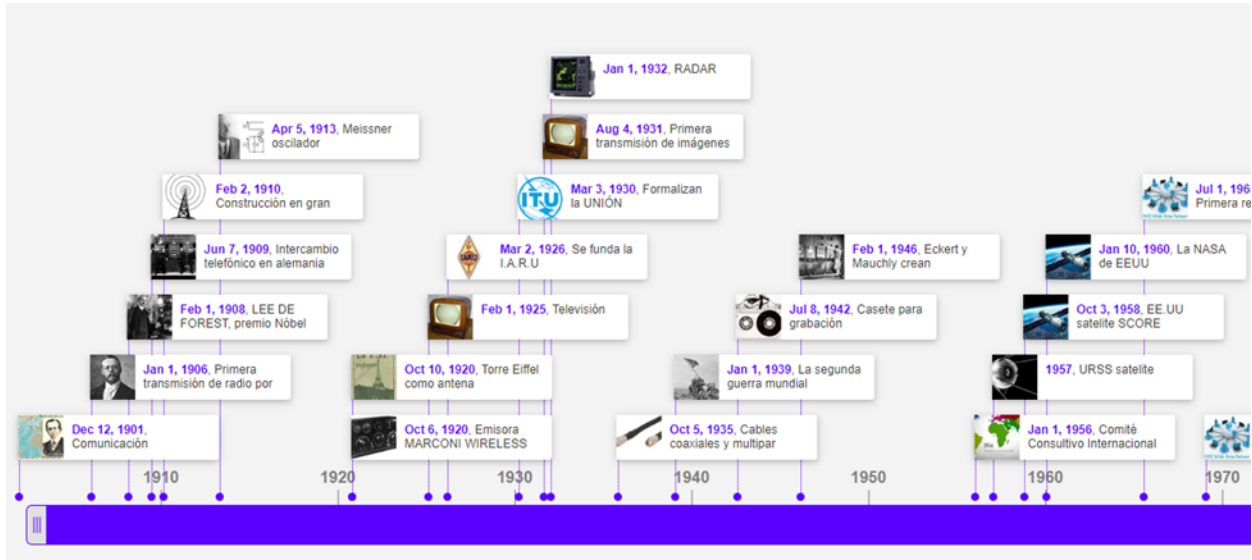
Jan 1, 1932, RADAR

Apr 5, 1913, Meissner oscilador

Aug 4, 1931, Primera transmisión de imágenes

Feb 2, 1910, Construcción en gran

Mar 3, 1930, Formalizan la UNIÓN

Jul 1, 196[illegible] Primera re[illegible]

Jun 7, 1909, Intercambio telefónico en alemania

Mar 2, 1926, Se funda la I.A.R.U

Feb 1, 1946, Eckert y Mauchly crean

Jan 10, 1960, La NASA de EEUU

Feb 1, 1908, LEE DE FOREST, premio Nóbel

Feb 1, 1925, Televisión

Jul 8, 1942, Casete para grabación

Oct 3, 1958, EE.UU satelite SCORE

Jan 1, 1906, Primera transmisión de radio por

Oct 10, 1920, Torre Eiffel como antena

Jan 1, 1939, La segunda guerra mundial

1957, URSS satelite

Dec 12, 1901, Comunicación

Oct 6, 1920, Emisora MARCONI WIRELESS

Oct 5, 1935, Cables coaxiales y multipar

Jan 1, 1956, Comité Consultivo Internacional

1910 1920 1930 1940 1950 1960 1970